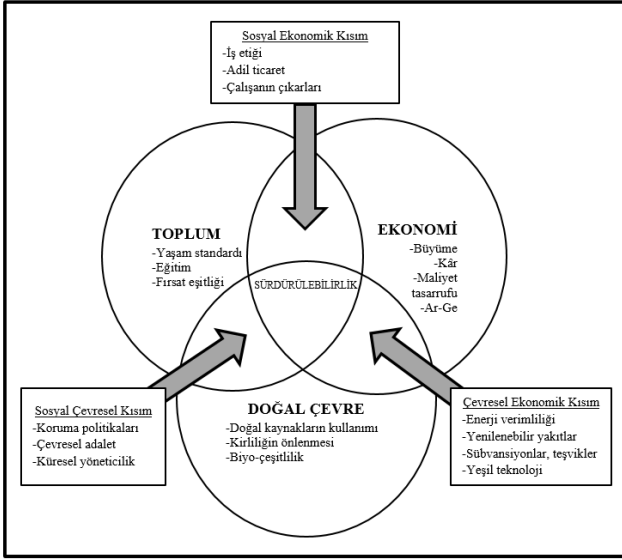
Sosyal Ekonomik Kısım
-İş etiği
-Adil ticaret
-Çalışanın çıkarları

TOPLUM
-Yaşam standardı
-Eğitim
-Fırsat eşitliği

EKONOMİ
-Büyüme
-Kâr
-Maliyet tasarrufu
-Ar-Ge

SÜRDÜRÜLEBİLİRLİK

DOĞAL ÇEVRE
-Doğal kaynakların kullanımı
-Kirliliğin önlenmesi
-Biyo-çeşitlilik

Sosyal Çevresel Kısım
-Koruma politikaları
-Çevresel adalet
-Küresel yöneticilik

Çevresel Ekonomik Kısım
-Enerji verimliliği
-Yenilenebilir yakıtlar
-Sübvansiyonlar, teşvikler
-Yeşil teknoloji